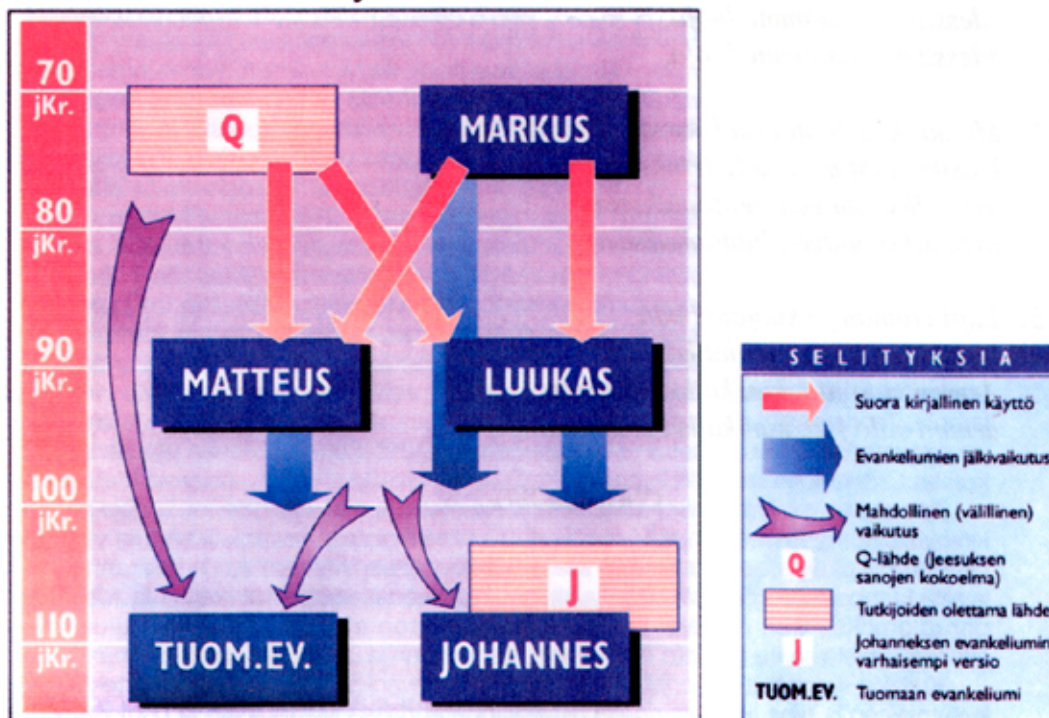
70 jKr.
80 jKr.
90 jKr.
100 jKr.
110 jKr.

Q
MARKUS
MATTEUS
LUUKAS
J
TUOM.EV.
JOHANNES

SELITYKSIA
Suora kirjallinen käyttö
Evankeliumien jälkivaikutus
Mahdollinen (välillinen) vaikutus
Q Q-lähde (Jeesuksen sanojen kokoelma)
Tutkijoiden olettama lähde
J Johanneksen evankeliumin varhaisempi versio
TUOM.EV. Tuomaan evankeliumi